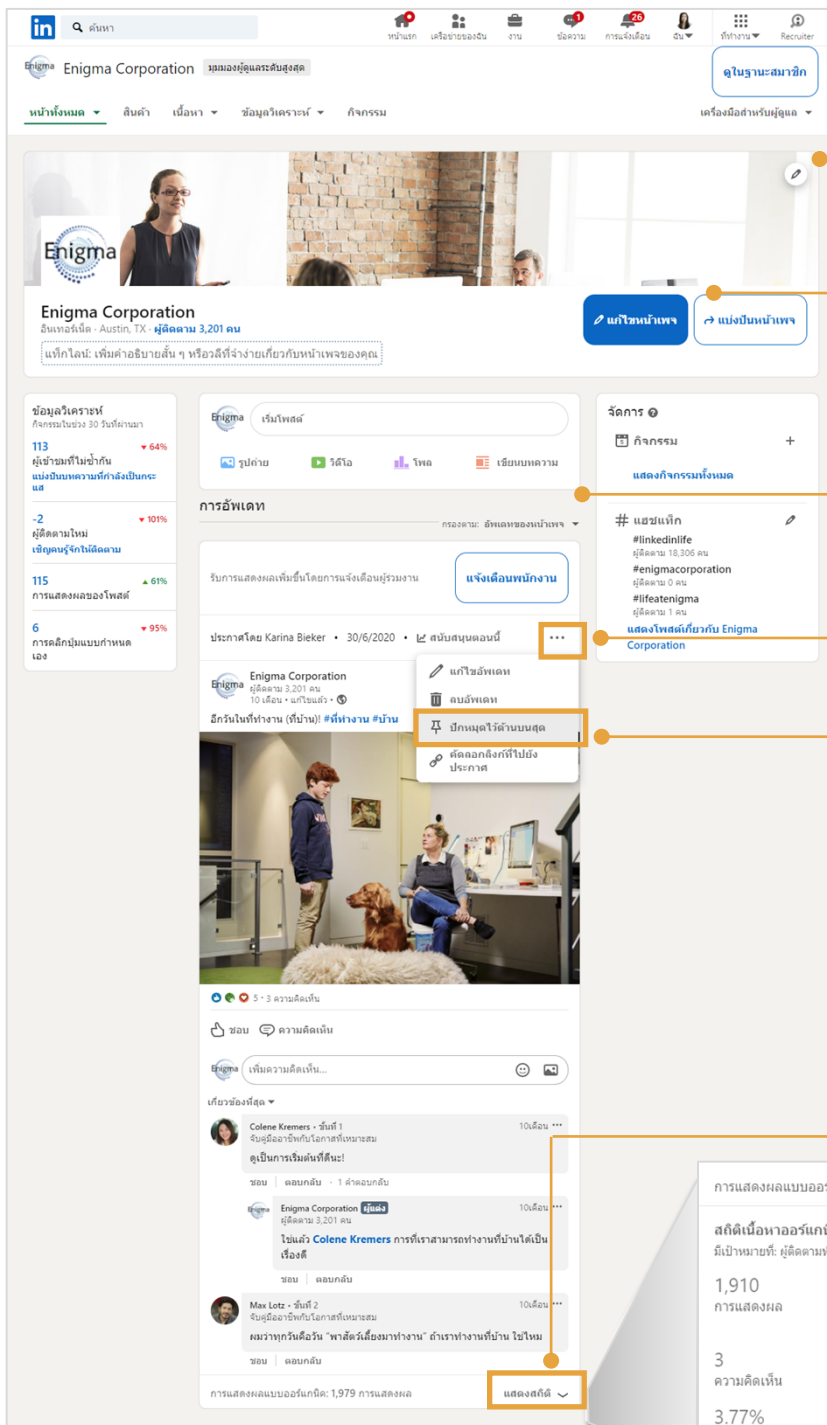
in ค้นหา
หน้าแรก เครือข่ายของฉัน งาน ข้อความ 1 การแจ้งเตือน 26 ฉัน ทำงาน Recruiter

Enigma Corporation มุมมองผู้ดูแลระดับสูงสุด
ดูในฐานะสมาชิก

หน้าทั้งหมด สินค้า เนื้อหา ข้อมูลวิเคราะห์ กิจกรรม
เครื่องมือสำหรับผู้ดูแล

Enigma

Enigma Corporation
อินเทอร์เน็ต · Austin, TX · ผู้ติดตาม 3,201 คน
แท็กไลน์: เพิ่มคำอธิบายสั้น ๆ หรือวลีที่จำง่ายเกี่ยวกับหน้าเพจของคุณ

แก้ไขหน้าเพจ
แบ่งปันหน้าเพจ

ข้อมูลวิเคราะห์
กิจกรรมในช่วง 30 วันที่ผ่านมา
113 ▼ 64%
ผู้เข้าชมที่ไม่ซ้ำกัน
แบ่งปันบทความที่กำลังเป็นกระแส
-2 ▼ 101%
ผู้ติดตามใหม่
เชิญคนรู้จักให้ติดตาม
115 ▲ 61%
การแสดงผลของโพสต์
6 ▼ 95%
การคลิกปุ่มแบบกำหนดเอง

เริ่มโพสต์
รูปถ่าย วิดีโอ โพล เขียนบทความ

การอัพเดท
กรองตาม: อัพเดทของหน้าเพจ

รับการแสดงผลเพิ่มขึ้นโดยการแจ้งเตือนผู้ร่วมงาน
แจ้งเตือนพนักงาน

ประกาศโดย Karina Bieker • 30/6/2020 • สนับสนุนตอนนี้

Enigma Corporation
ผู้ติดตาม 3,201 คน
10 เดือน • แก้ไขแล้ว •
อีกวันในที่ทำงาน (ที่บ้าน)! #ที่ทำงาน #บ้าน

แก้ไขอัพเดท
ลบอัพเดท
ปักหมุดไว้ด้านบนสุด
คัดลอกลิงก์ที่ไปยังประกาศ

5 · 3 ความคิดเห็น
ชอบ ความคิดเห็น
เพิ่มความคิดเห็น...
เกี่ยวข้องที่สุด

Colene Kremers • ชั้นที่ 1
จับคู่มืออาชีพกับโอกาสที่เหมาะสม
10เดือน
ดูเป็นการเริ่มต้นที่ดีนะ!
ชอบ | ตอบกลับ · 1 คำตอบกลับ

Enigma Corporation ผู้แต่ง
ผู้ติดตาม 3,201 คน
10เดือน
ใช่แล้ว Colene Kremers การที่เราสามารถทำงานที่บ้านได้เป็นเรื่องดี
ชอบ | ตอบกลับ

Max Lotz • ชั้นที่ 2
จับคู่มืออาชีพกับโอกาสที่เหมาะสม
10เดือน
ผมว่าทุกวันคือวัน "พาสัตว์เลี้ยงมาทำงาน" ถ้าเราทำงานที่บ้าน ใช่ไหม
ชอบ | ตอบกลับ

การแสดงผลแบบออร์แกนิค: 1,979 การแสดงผล
แสดงสถิติ

จัดการ
กิจกรรม +
แสดงกิจกรรมทั้งหมด

แฮชแท็ก
#linkedinlife
ผู้ติดตาม 18,306 คน
#enigmacorporation
ผู้ติดตาม 0 คน
#lifeatenigma
ผู้ติดตาม 1 คน
แสดงโพสต์เกี่ยวกับ Enigma Corporation

การแสดงผลแบบออร์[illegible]
สถิติเนื้อหาออร์แกนิ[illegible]
มีเป้าหมายที่: ผู้ติดตาม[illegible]
1,910
การแสดงผล
3
ความคิดเห็น
3.77%